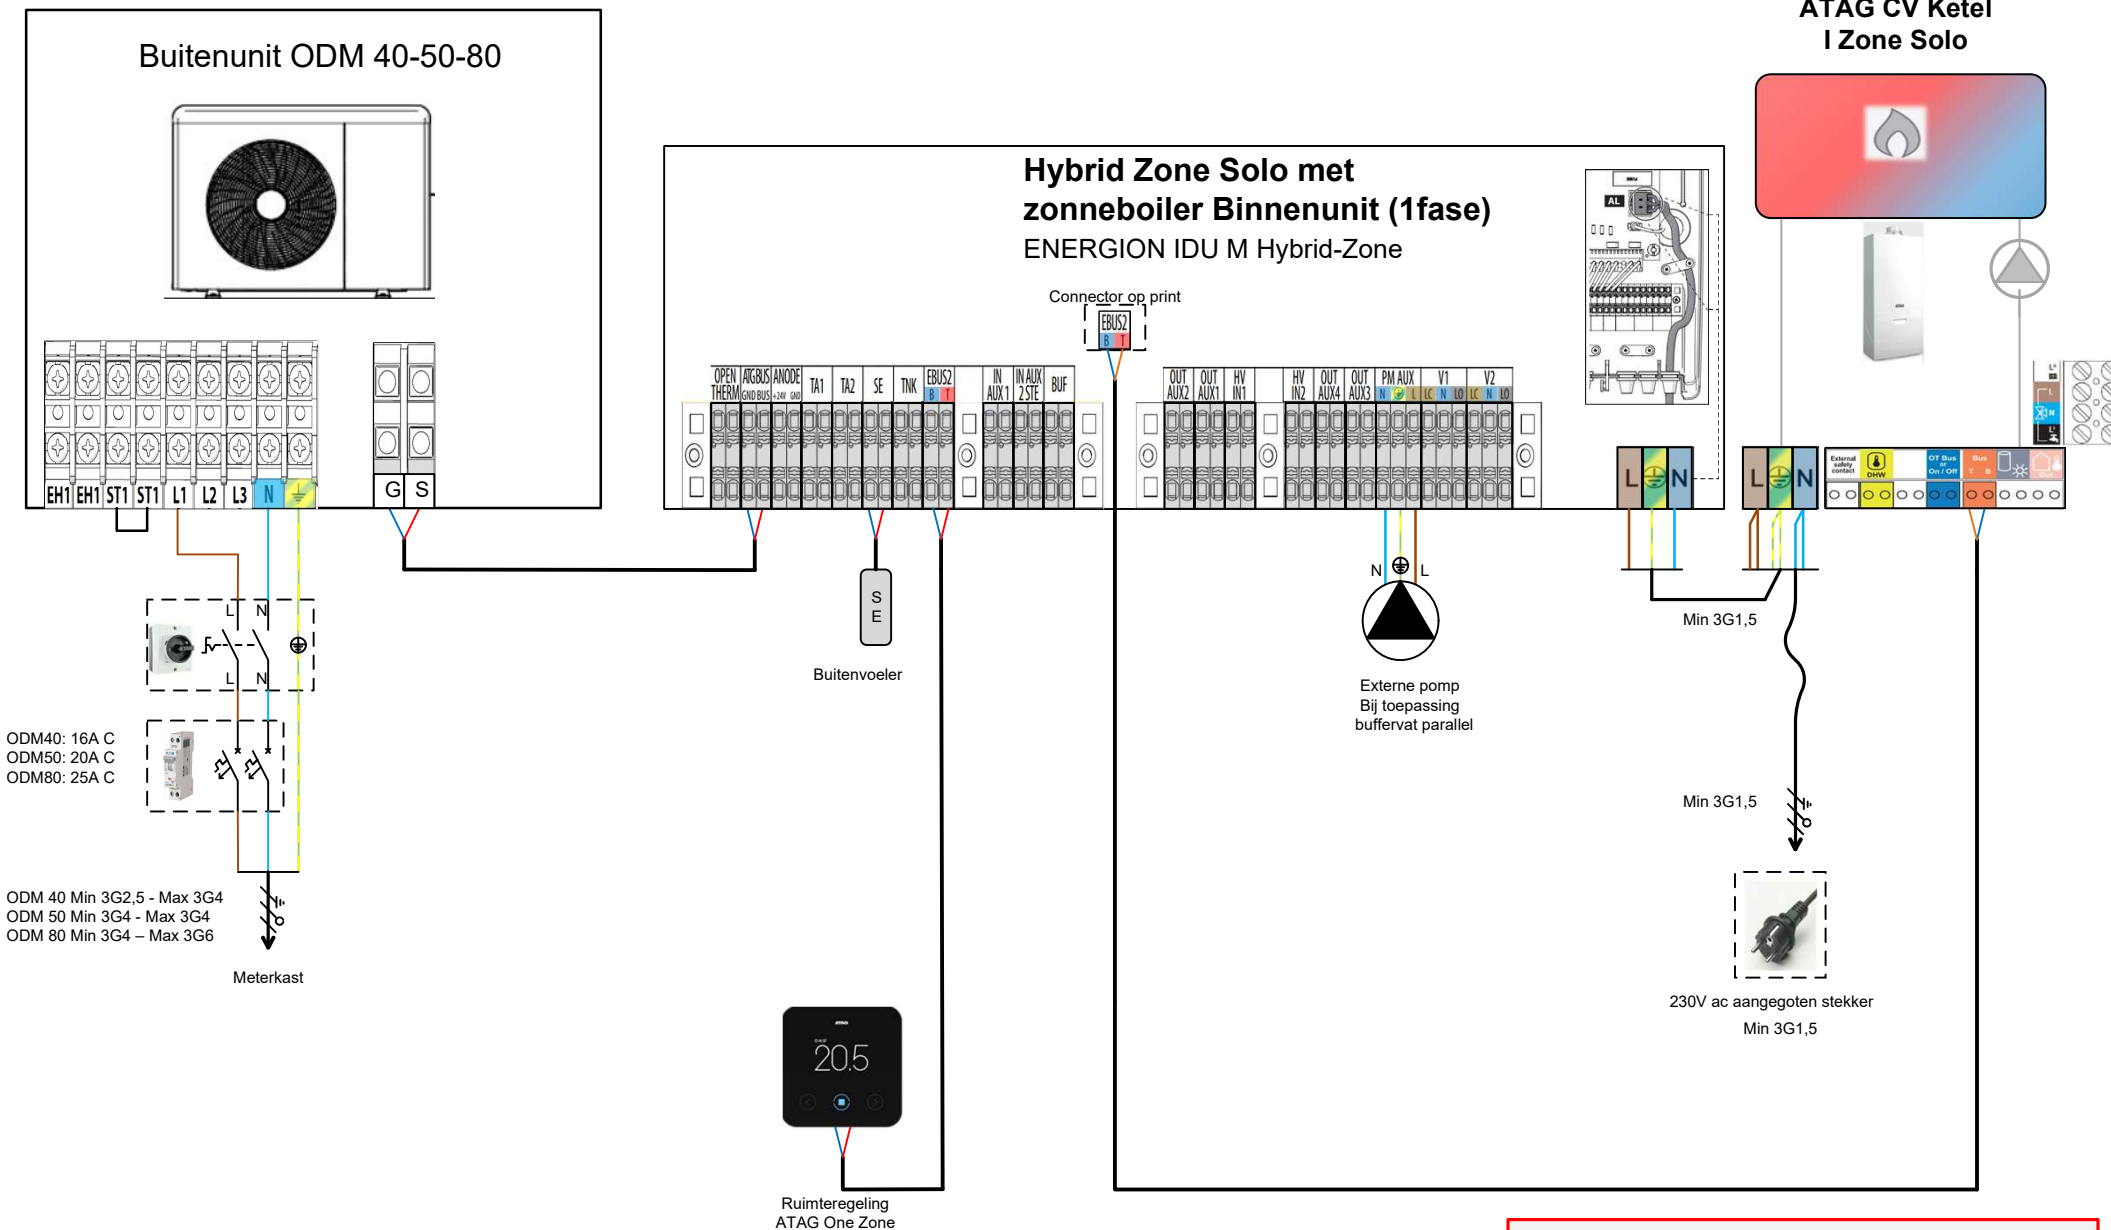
ATAG CV Ketel
I Zone Solo

Buitenunit ODM 40-50-80

EH1 EH1 ST1 ST1 L1 L2 L3 N

G S

Hybrid Zone Solo met zonneboiler Binnenunit (1fase)
ENERGION IDU M Hybrid-Zone

Connector op print
EBUS2
B T

OPEN THERM ATGBUS GND BUS ANODE +24V GND TA1 TA2 SE TNK EBUS2 B T IN AUX1 IN AUX 2 STE BUF

OUT AUX2 OUT AUX1 HV IN1 HV IN2 OUT AUX4 OUT AUX3 PM AUX N L V1 LC N LO V2 LC N LO

AL

L N
L N

External safety contact DHW OT Bus or On / Off Bus T B

L N
L N

S E
Buitenvoeler

N L
Externe pomp
Bij toepassing
buffervat parallel

Min 3G1,5

Min 3G1,5

230V ac aangegoten stekker
Min 3G1,5

ODM40: 16A C
ODM50: 20A C
ODM80: 25A C

ODM 40 Min 3G2,5 - Max 3G4
ODM 50 Min 3G4 - Max 3G4
ODM 80 Min 3G4 – Max 3G6

Meterkast

20.5

Ruimteregeling
ATAG One Zone